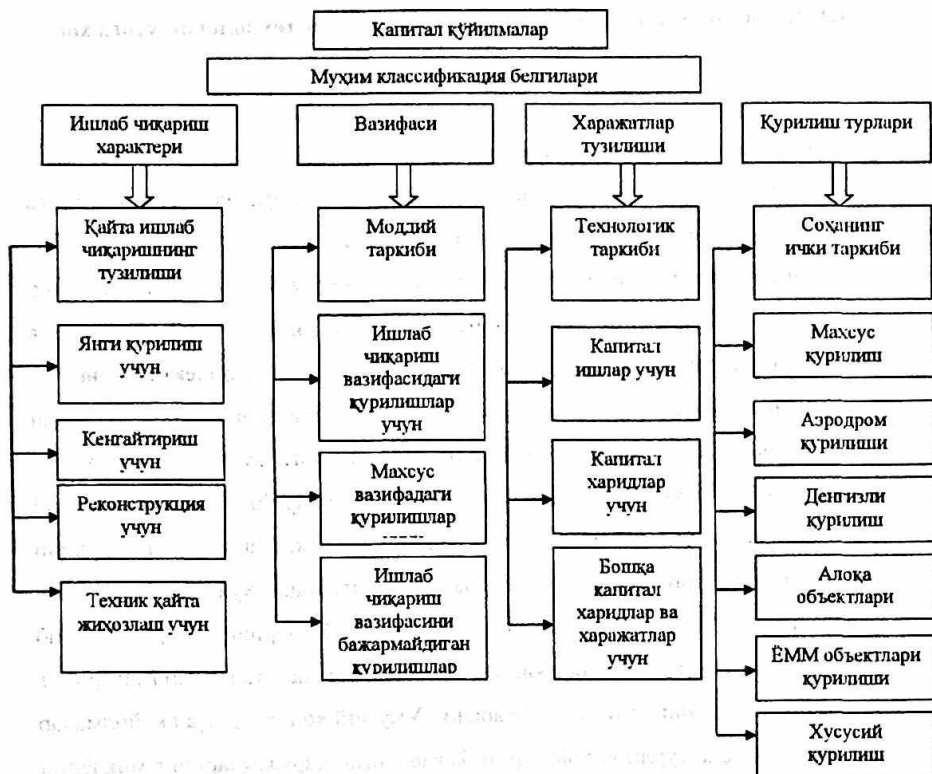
Капитал қўйилмалар

Муҳим классификация белгилари

Ишлаб чиқариш характери

Вазифаси

Харажатлар тузилиши

Қурилиш турлари

Қайта ишлаб чиқаришнинг тузилиши

Янги қурилиш учун

Кенгайтириш учун

Реконструкция учун

Техник қайта жиҳозлаш учун

Моддий таркиби

Ишлаб чиқариш вазифасидаги қурилишлар учун

Махсус вазифадаги қурилишлар

Ишлаб чиқариш вазифасини бажармайдиган қурилишлар

Технологик таркиби

Капитал ишлар учун

Капитал харидлар учун

Бошқа капитал харидлар ва харажатлар учун

Соҳанинг ички таркиби

Махсус қурилиш

Аэродром қурилиши

Денгизли қурилиш

Алоқа объектлари

ЁММ объектлари қурилиши

Хусусий қурилиш